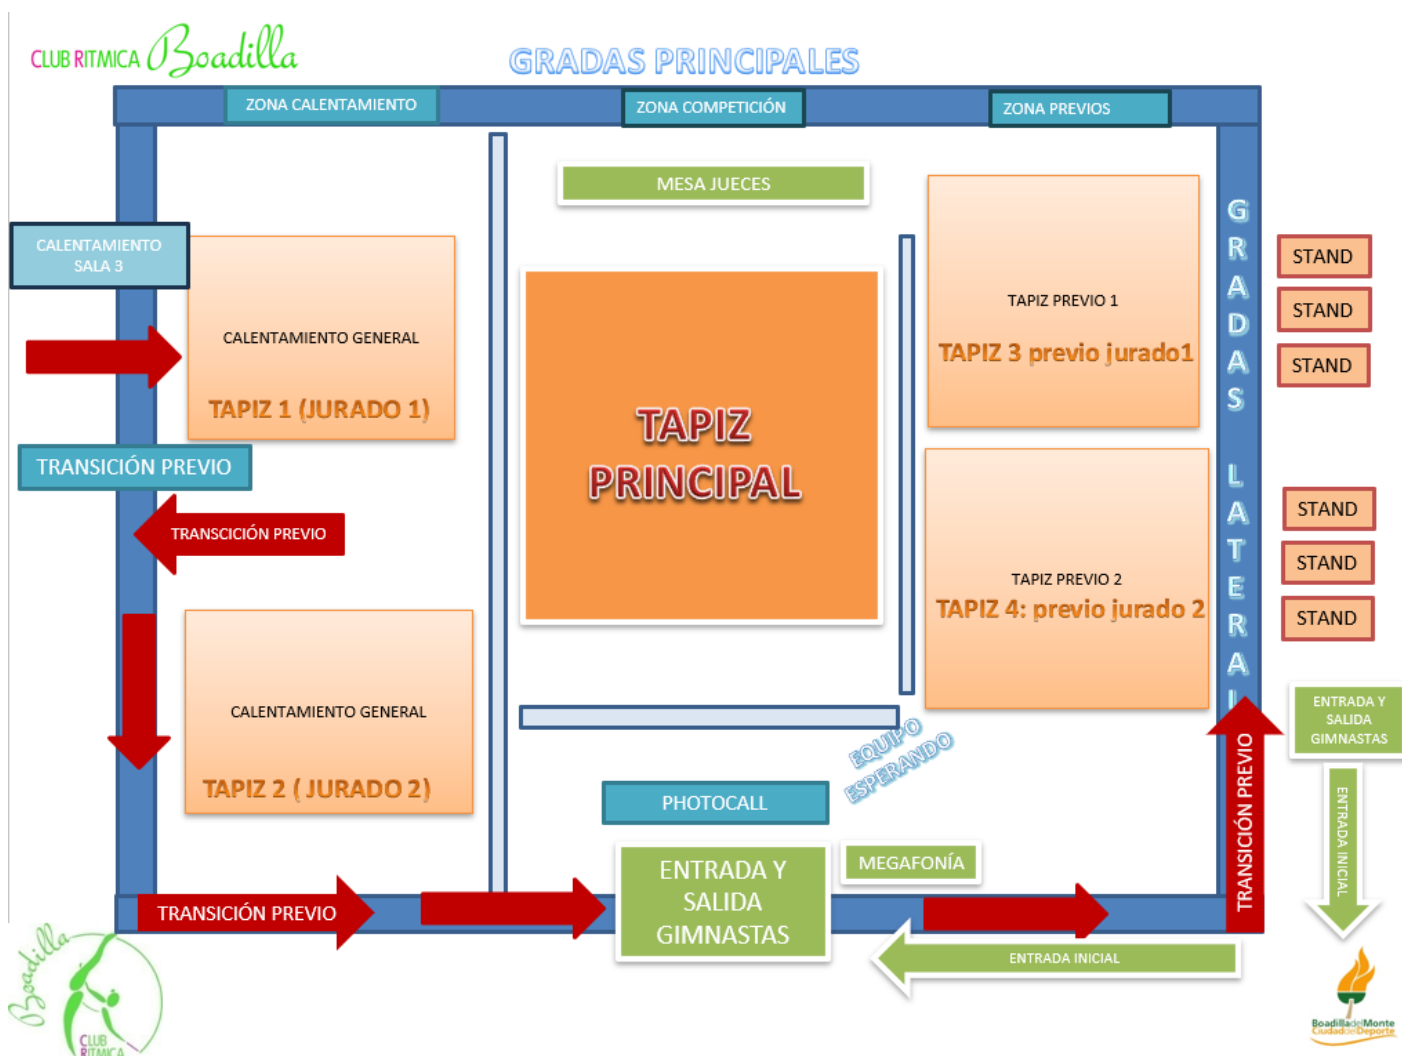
CLUB RITMICA Boadilla

GRADAS PRINCIPALES

ZONA CALENTAMIENTO

ZONA COMPETICIÓN

ZONA PREVIOS

MESA JUECES

CALENTAMIENTO SALA 3

CALENTAMIENTO GENERAL

TAPIZ 1 (JURADO 1)

TAPIZ PRINCIPAL

TAPIZ PREVIO 1

TAPIZ 3 previo jurado1

GRADAS LATERAL

STAND

STAND

STAND

TRANSICIÓN PREVIO

TRANSCICIÓN PREVIO

STAND

STAND

STAND

TAPIZ PREVIO 2

TAPIZ 4: previo jurado 2

CALENTAMIENTO GENERAL

TAPIZ 2 ( JURADO 2)

EQUIPO ESPERANDO

ENTRADA Y SALIDA GIMNASTAS

TRANSICIÓN PREVIO

ENTRADA INICIAL

PHOTOCALL

ENTRADA Y SALIDA GIMNASTAS

MEGAFONÍA

TRANSICIÓN PREVIO

ENTRADA INICIAL

Boadilla CLUB RITMICA

BoadilladelMonte Ciudad del Deporte